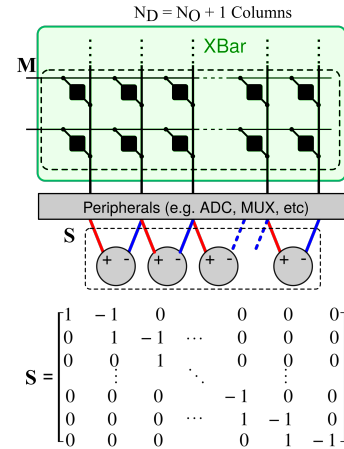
$N_D = N_O + 1$ Columns

XBar

M

Peripherals (e.g. ADC, MUX, etc)

S

+ -

+ -

+ -

+ -

$\mathbf{S} = \begin{bmatrix} 1 & -1 & 0 & & 0 & 0 & 0 \\ 0 & 1 & -1 & \cdots & 0 & 0 & 0 \\ 0 & 0 & 1 & & 0 & 0 & 0 \\ & \vdots & & \ddots & & \vdots & \\ 0 & 0 & 0 & & -1 & 0 & 0 \\ 0 & 0 & 0 & \cdots & 1 & -1 & 0 \\ 0 & 0 & 0 & & 0 & 1 & -1 \end{bmatrix}$